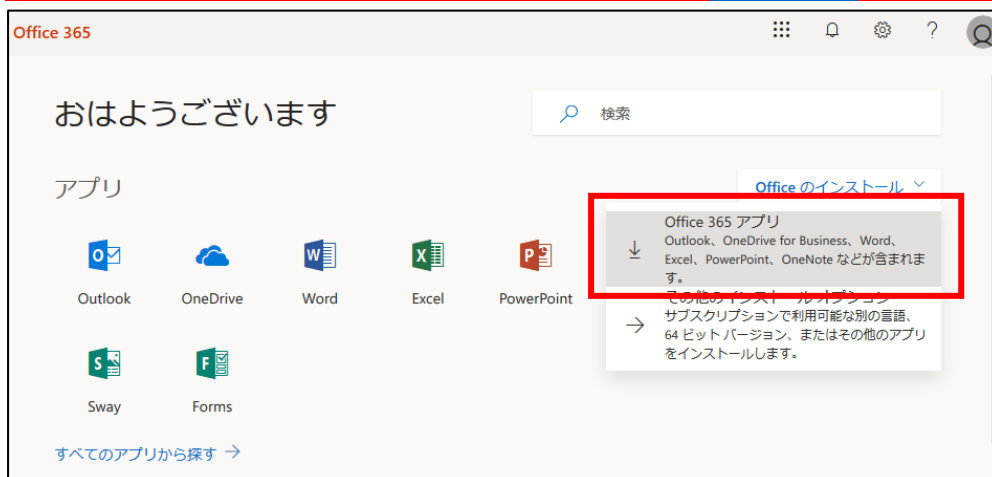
Office 365

おはようございます

検索

アプリ

Office のインストール

Office 365 アプリ
Outlook、OneDrive for Business、Word、Excel、PowerPoint、OneNote などが含まれます。

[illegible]
サブスクリプションで利用可能な別の言語、64 ビット バージョン、またはその他のアプリをインストールします。

Outlook
OneDrive
Word
Excel
PowerPoint
Sway
Forms

すべてのアプリから探す →